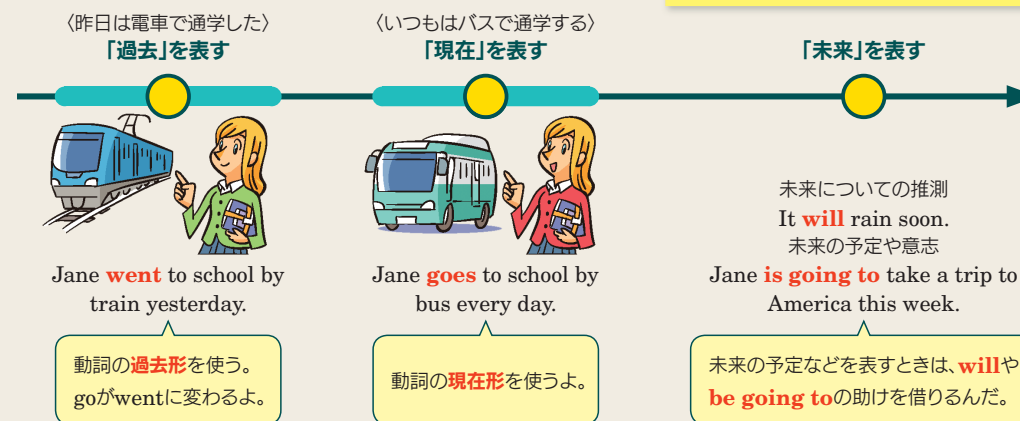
〈昨日は電車で通学した〉
「過去」を表す

〈いつもはバスで通学する〉
「現在」を表す

「未来」を表す

Jane went to school by train yesterday.

動詞の過去形を使う。
goがwentに変わるよ。

Jane goes to school by bus every day.

動詞の現在形を使うよ。

未来についての推測
It will rain soon.
未来の予定や意志
Jane is going to take a trip to America this week.

未来の予定などを表すときは、willや
be going toの助けを借りるんだ。